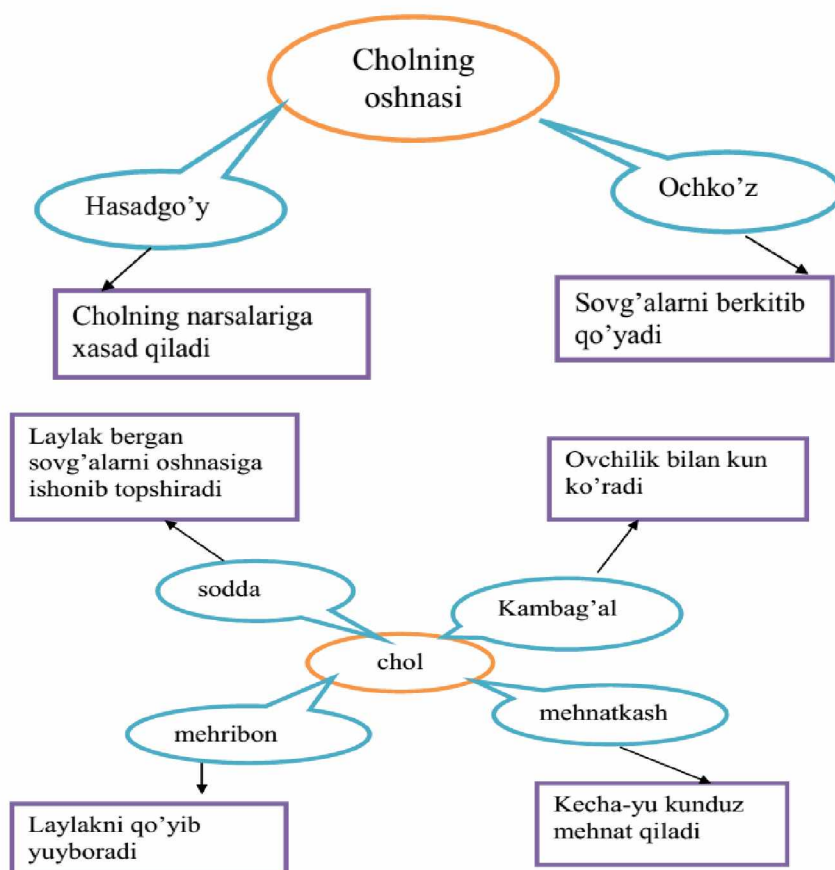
Cholning oshnasi

Hasadgo'y

Ochko'z

Cholning narsalariga xasad qiladi

Sovg'alarni berkitib qo'yadi

Laylak bergan sovg'alarni oshnasiga ishonib topshiradi

Ovchilik bilan kun ko'radi

sodda

Kambag'al

chol

mehribon

mehnatkash

Laylakni qo'yib yuyboradi

Kecha-yu kunduz mehnat qiladi